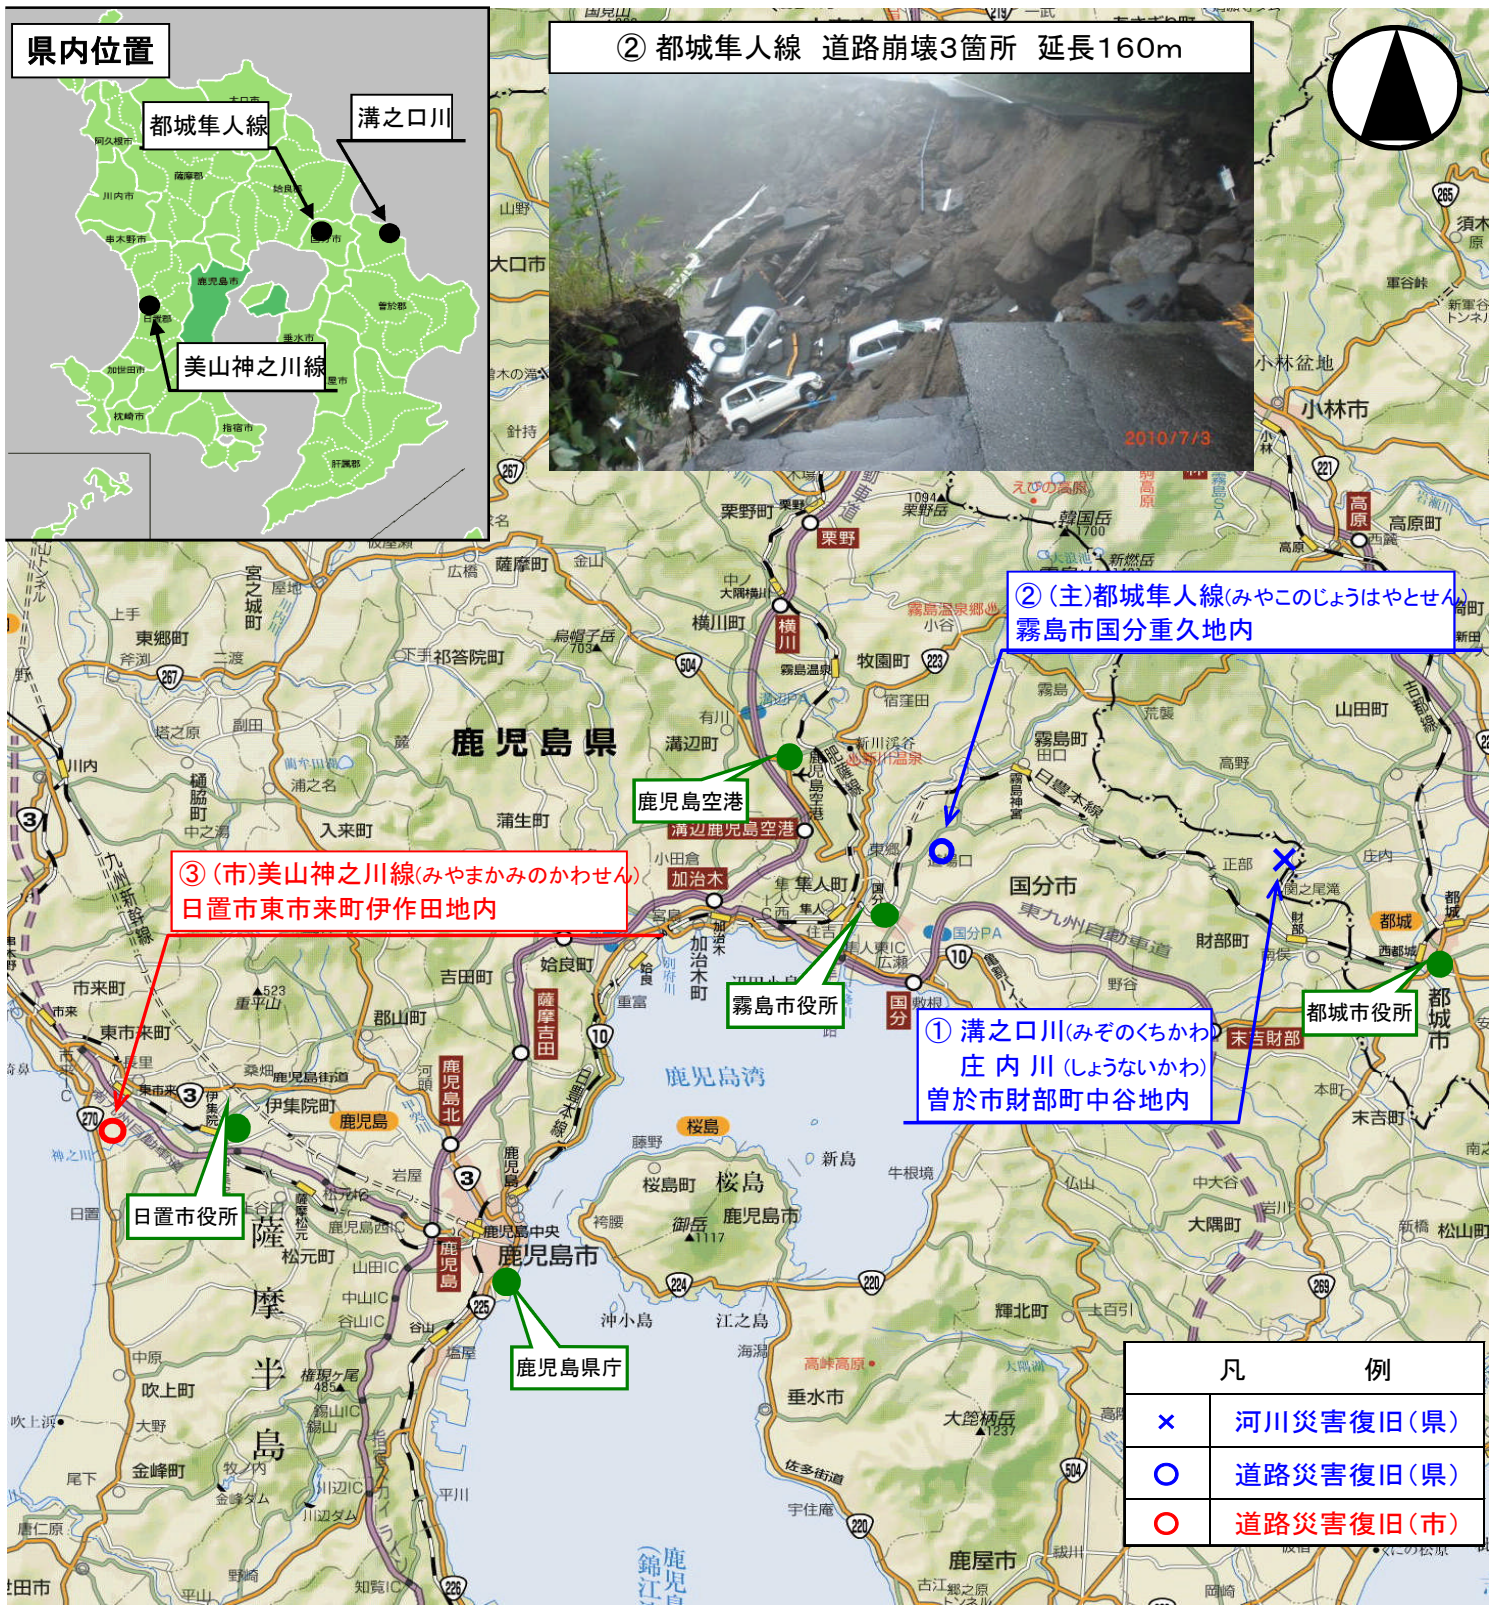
県内位置

都城隼人線

溝之口川

美山神之川線

阿久根市
薩摩郡
川内市
串木野市
鹿児島市
日置郡
加世田市
枕崎市
指宿市
垂水市
曽於郡
国分市
姶良郡
肝属郡
屋市

② 都城隼人線 道路崩壊3箇所 延長160m

2010/7/3

② (主)都城隼人線(みやこのじょうはやとせん)
霧島市国分重久地内

③ (市)美山神之川線(みやまかみのかわせん)
日置市東市来町伊作田地内

① 溝之口川(みぞのくちかわ)
庄 内 川 (しょうないかわ)
曽於市財部町中谷地内

鹿児島県

鹿児島空港

霧島市役所

都城市役所

日置市役所

鹿児島県庁

鹿児島湾

桜島

鹿児島市

国分市

都城市

小林市

高原町

栗野町

横川町

溝辺町

牧園町

隼人町

加治木町

姶良町

蒲生町

吉田町

郡山町

入来町

東郷町

樋脇町

市来町

東市来町

伊集院町

松元町

薩摩半島

吹上町

金峰町

財部町

大隅町

輝北町

垂水市

鹿屋市

桜島町

山田町

霧島町

九州新幹線

東九州自動車道

凡 例

× 河川災害復旧(県)

○ 道路災害復旧(県)

○ 道路災害復旧(市)